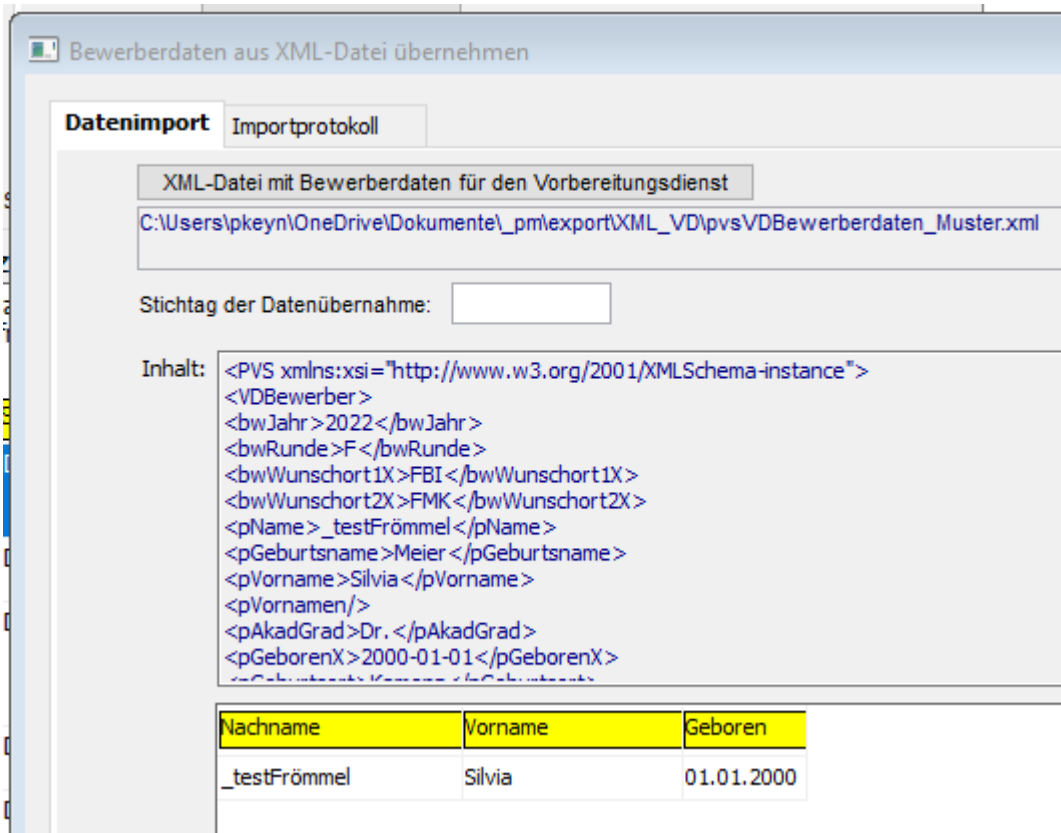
Bewerberdaten aus XML-Datei übernehmen

Datenimport | Importprotokoll

XML-Datei mit Bewerberdaten für den Vorbereitungsdienst

C:\Users\pkeyn\OneDrive\Dokumente\_pm\export\XML_VD\pvsVDBewerberdaten_Muster.xml

Stichtag der Datenübernahme:

Inhalt: <PVS xmlns:xsi="http://www.w3.org/2001/XMLSchema-instance">
<VDBewerber>
<bwJahr>2022</bwJahr>
<bwRunde>F</bwRunde>
<bwWunschort1X>FBI</bwWunschort1X>
<bwWunschort2X>FMK</bwWunschort2X>
<pName>_testFrömmel</pName>
<pGeburtsname>Meier</pGeburtsname>
<pVorname>Silvia</pVorname>
<pVornamen/>
<pAkadGrad>Dr.</pAkadGrad>
<pGeborenX>2000-01-01</pGeborenX>
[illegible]

| Nachname | Vorname | Geboren |
|---|---|---|
| _testFrömmel | Silvia | 01.01.2000 |